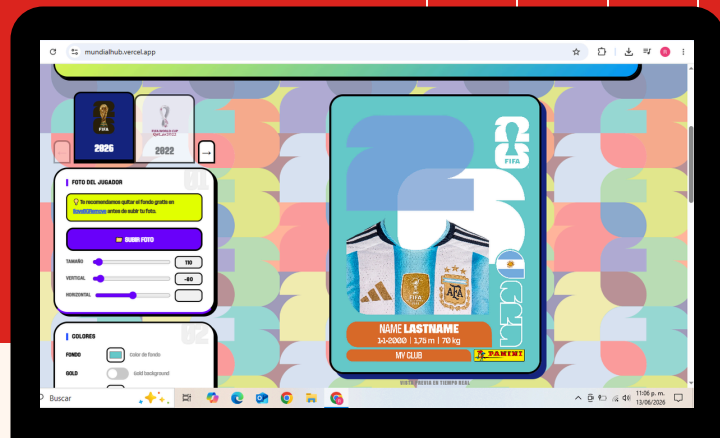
mundialhub.vercel.app

2026

2022

FOTO DEL JUGADOR

01

Te recomendamos quitar el fondo gratis en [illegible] antes de subir tu foto.

SUBIR FOTO

TAMAÑO 110

VERTICAL -80

HORIZONTAL

COLORES

02

FONDO color de fondo

GOLD Gold background

26

FIFA

ARG

NAME LASTNAME

1-1-2000 | 1,75 m | 70 kg

MY CLUB

PANINI

VISTA PREVIA EN TIEMPO REAL

Buscar

11:06 p. m.
13/06/2026